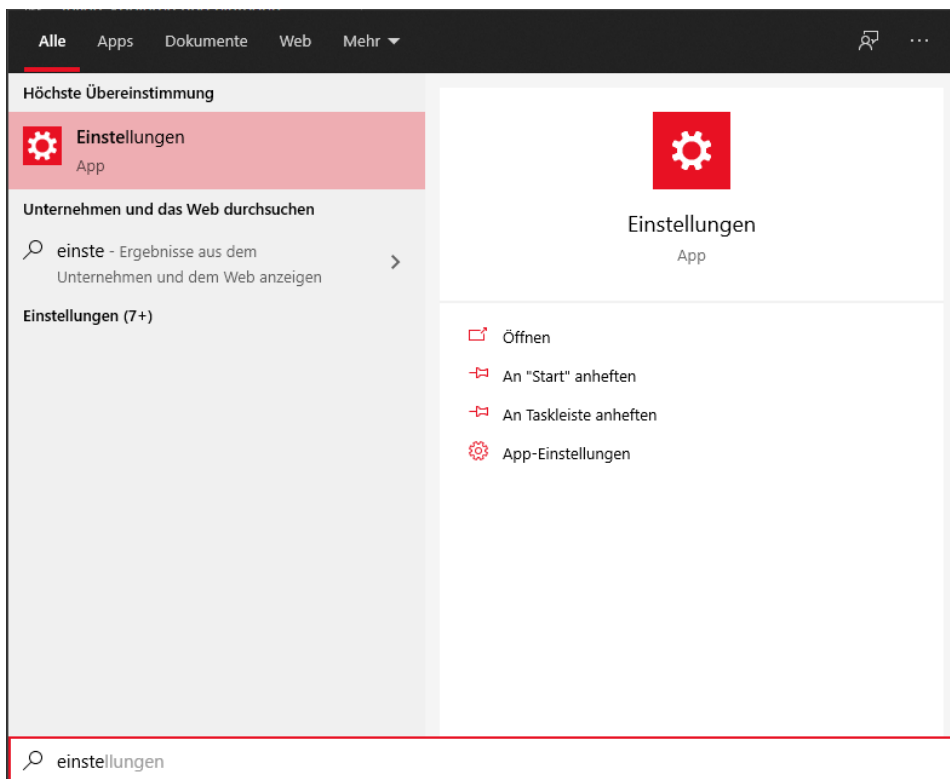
Alle Apps Dokumente Web Mehr

Höchste Übereinstimmung

Einstellungen
App

Unternehmen und das Web durchsuchen

einste - Ergebnisse aus dem Unternehmen und dem Web anzeigen

Einstellungen (7+)

Einstellungen
App

Öffnen

An "Start" anheften

An Taskleiste anheften

App-Einstellungen

einstellungen